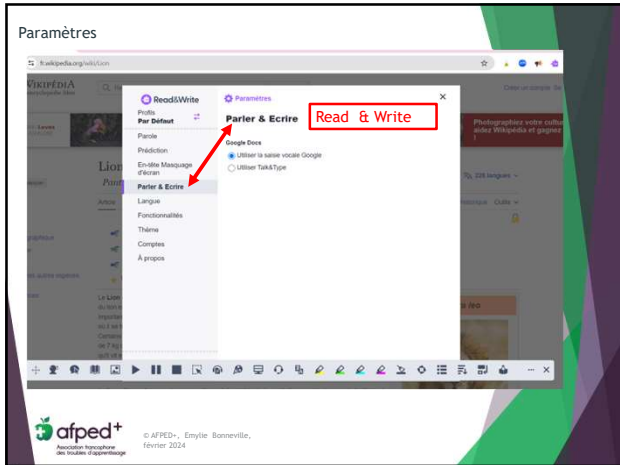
Paramètres

fr.wikipedia.org/wiki/Lion

WIKIPÉDIA
L'encyclopédie libre

Créer un compte

Photographiez votre culture, aidez Wikipédia et gagnez !

Lion

228 langues

Article

Historique

Outils

Le Lion

Read&Write

Profils
Par Défaut

Parole
Prédiction
En-tête Masquage d'écran
Parler & Ecrire
Langue
Fonctionnalités
Thème
Comptes
À propos

Paramètres

Parler & Ecrire

Read & Write

Google Docs
Utiliser la saisie vocale Google
Utiliser Talk&Type

afped+
Association francophone des troubles d'apprentissage

© AFPED+, Emylie Bonneville, février 2024